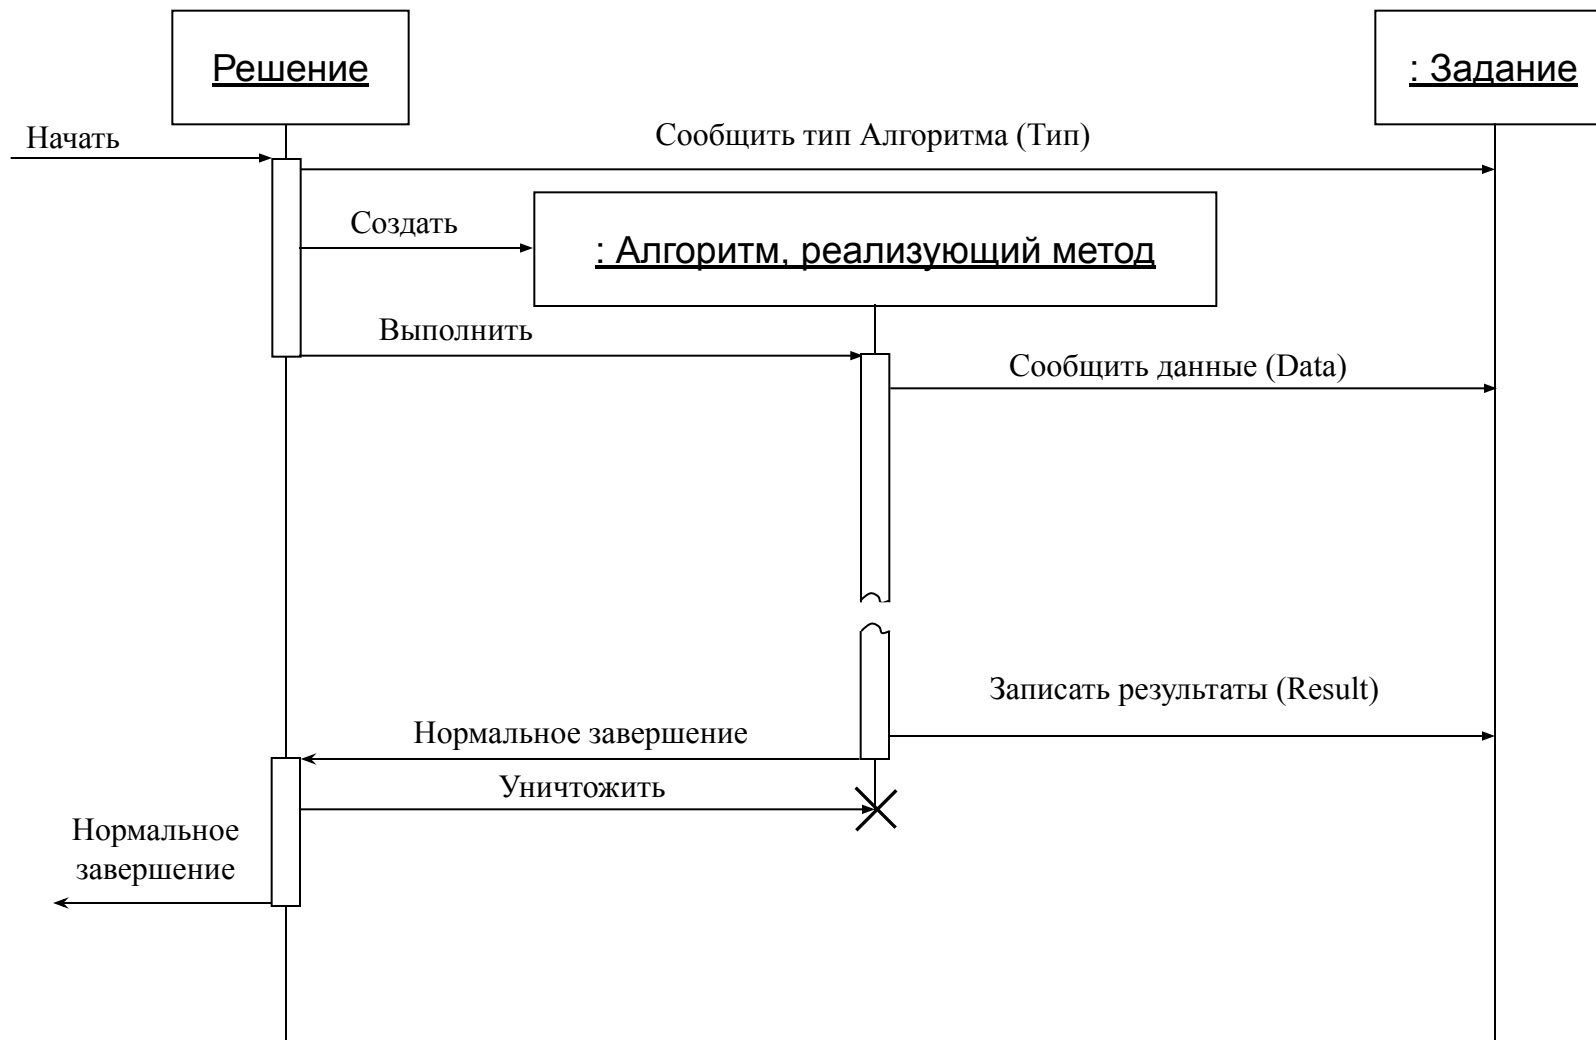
Решение

: Задание

Начать

Сообщить тип Алгоритма (Тип)

Создать

: Алгоритм, реализующий метод

Выполнить

Сообщить данные (Data)

Записать результаты (Result)

Нормальное завершение

Уничтожить

Нормальное завершение